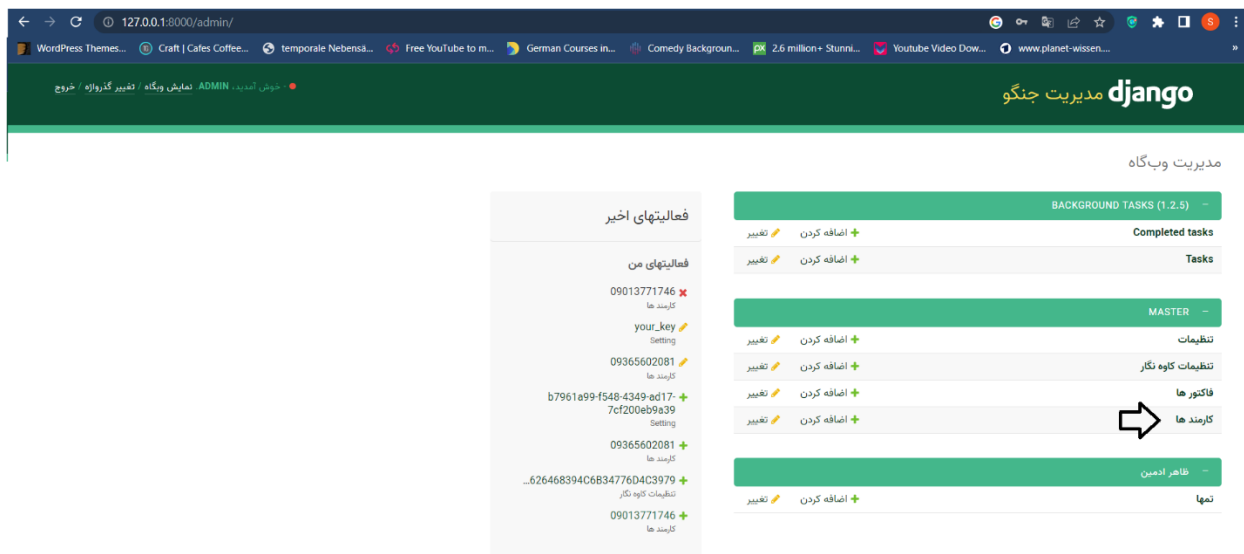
127.0.0.1:8000/admin/

WordPress Themes... Craft | Cafes Coffee... temporale Nebensä... Free YouTube to m... German Courses in... Comedy Backgroun... 2.6 million+ Stunni... Youtube Video Dow... www.planet-wissen...

django مدیریت جنگو

خوش آمدید، ADMIN. نمایش وبگاه / تغییر گذرواژه / خروج

مدیریت وب‌گاه

BACKGROUND TASKS (1.2.5)

| | | |
|---|---|---|
| Completed tasks | اضافه کردن | تغییر |
| Tasks | اضافه کردن | تغییر |

MASTER

| | | |
|---|---|---|
| تنظیمات | اضافه کردن | تغییر |
| تنظیمات کاوه نگار | اضافه کردن | تغییر |
| فاکتور ها | اضافه کردن | تغییر |
| کارمند ها | اضافه کردن | تغییر |

ظاهر ادمین

| | | |
|---|---|---|
| تم‌ها | اضافه کردن | تغییر |

فعالیتهای اخیر

فعالیتهای من

09013771746
کارمند ها

your_key
Setting

09365602081
کارمند ها

b7961a99-f548-4349-ad17-7cf200eb9a39
Setting

09365602081
کارمند ها

...626468394C6B34776D4C3979
تنظیمات کاوه نگار

09013771746
کارمند ها